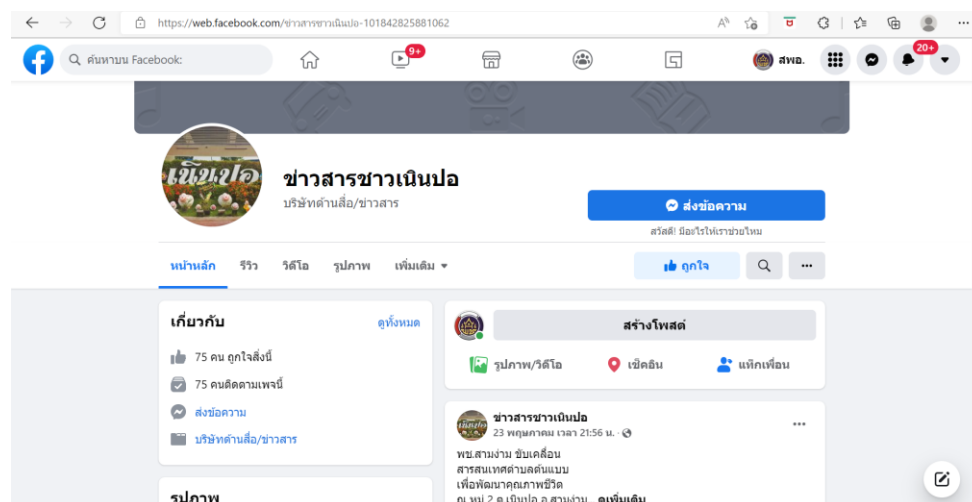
https://web.facebook.com/ข่าวสารชาวเนินปอ-101842825881062

ค้นหาบน Facebook

9+

สพอ.

20+

เนินปอ

ข่าวสารชาวเนินปอ

บริษัทด้านสื่อ/ข่าวสาร

ส่งข้อความ

สวัสดี! มีอะไรให้เราช่วยไหม

หน้าหลัก รีวิว วิดีโอ รูปภาพ เพิ่มเติม

ถูกใจ

...

เกี่ยวกับ

ดูทั้งหมด

75 คน ถูกใจสิ่งนี้

75 คนติดตามเพจนี้

ส่งข้อความ

บริษัทด้านสื่อ/ข่าวสาร

สร้างโพสต์

รูปภาพ/วิดีโอ

เช็คอิน

แท็กเพื่อน

ข่าวสารชาวเนินปอ

23 พฤษภาคม เวลา 21:56 น.

...

พช.สามง่าม ขับเคลื่อน
สารสนเทศตำบลต้นแบบ
เพื่อพัฒนาคุณภาพชีวิต
ณ หมู่ 2 ต.เนินปอ อ.สามง่าม ...ดูเพิ่มเติม

รูปภาพ